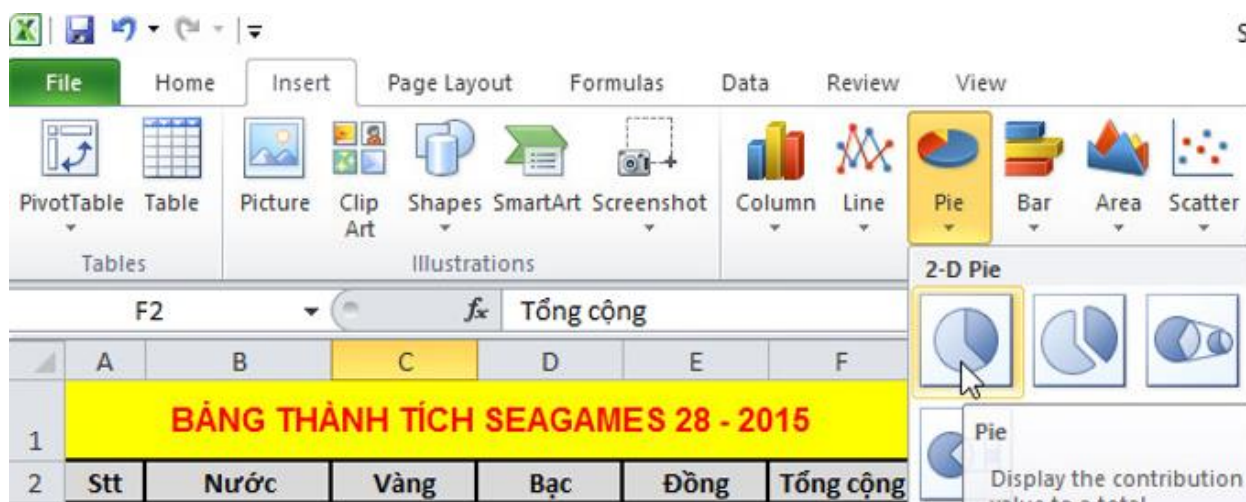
S

File Home Insert Page Layout Formulas Data Review View

PivotTable Table Picture Clip Art Shapes SmartArt Screenshot Column Line Pie Bar Area Scatter

Tables Illustrations

2-D Pie

F2 $f_x$ Tổng cộng

| | A | B | C | D | E | F |
|---|---|---|---|---|---|---|
| 1 | BẢNG THÀNH TÍCH SEAGAMES 28 - 2015 | | | | | |
| 2 | Stt | Nước | Vàng | Bạc | Đồng | Tổng cộng |

Pie

Display the contribution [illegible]